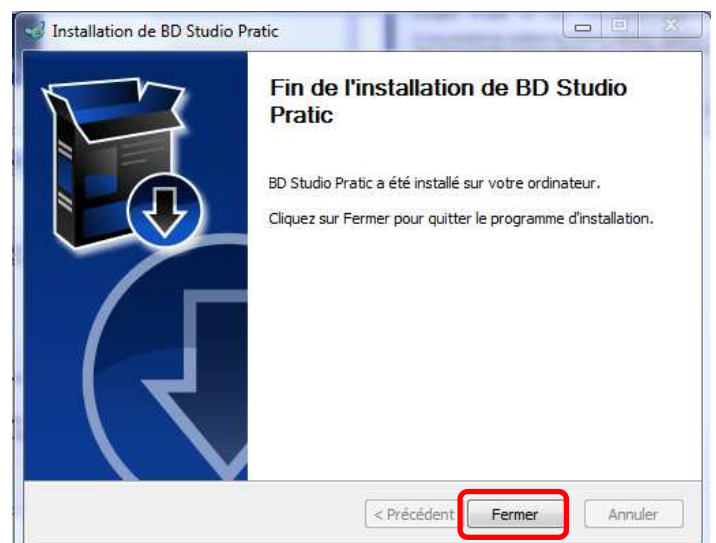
Installation de BD Studio Pratic

Fin de l'installation de BD Studio Pratic

BD Studio Pratic a été installé sur votre ordinateur.

Cliquez sur Fermer pour quitter le programme d'installation.

< Précédent
Fermer
Annuler